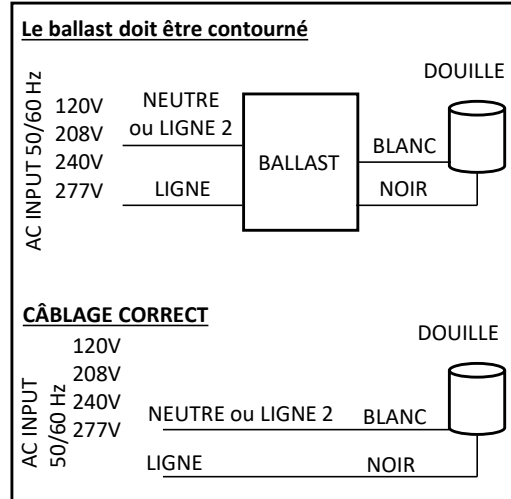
Le ballast doit être contourné

AC INPUT 50/60 Hz

120V
208V
240V
277V

NEUTRE ou LIGNE 2

LIGNE

BALLAST

DOUILLE

BLANC

NOIR

CÂBLAGE CORRECT

AC INPUT 50/60 Hz

120V
208V
240V
277V

DOUILLE

NEUTRE ou LIGNE 2

BLANC

LIGNE

NOIR